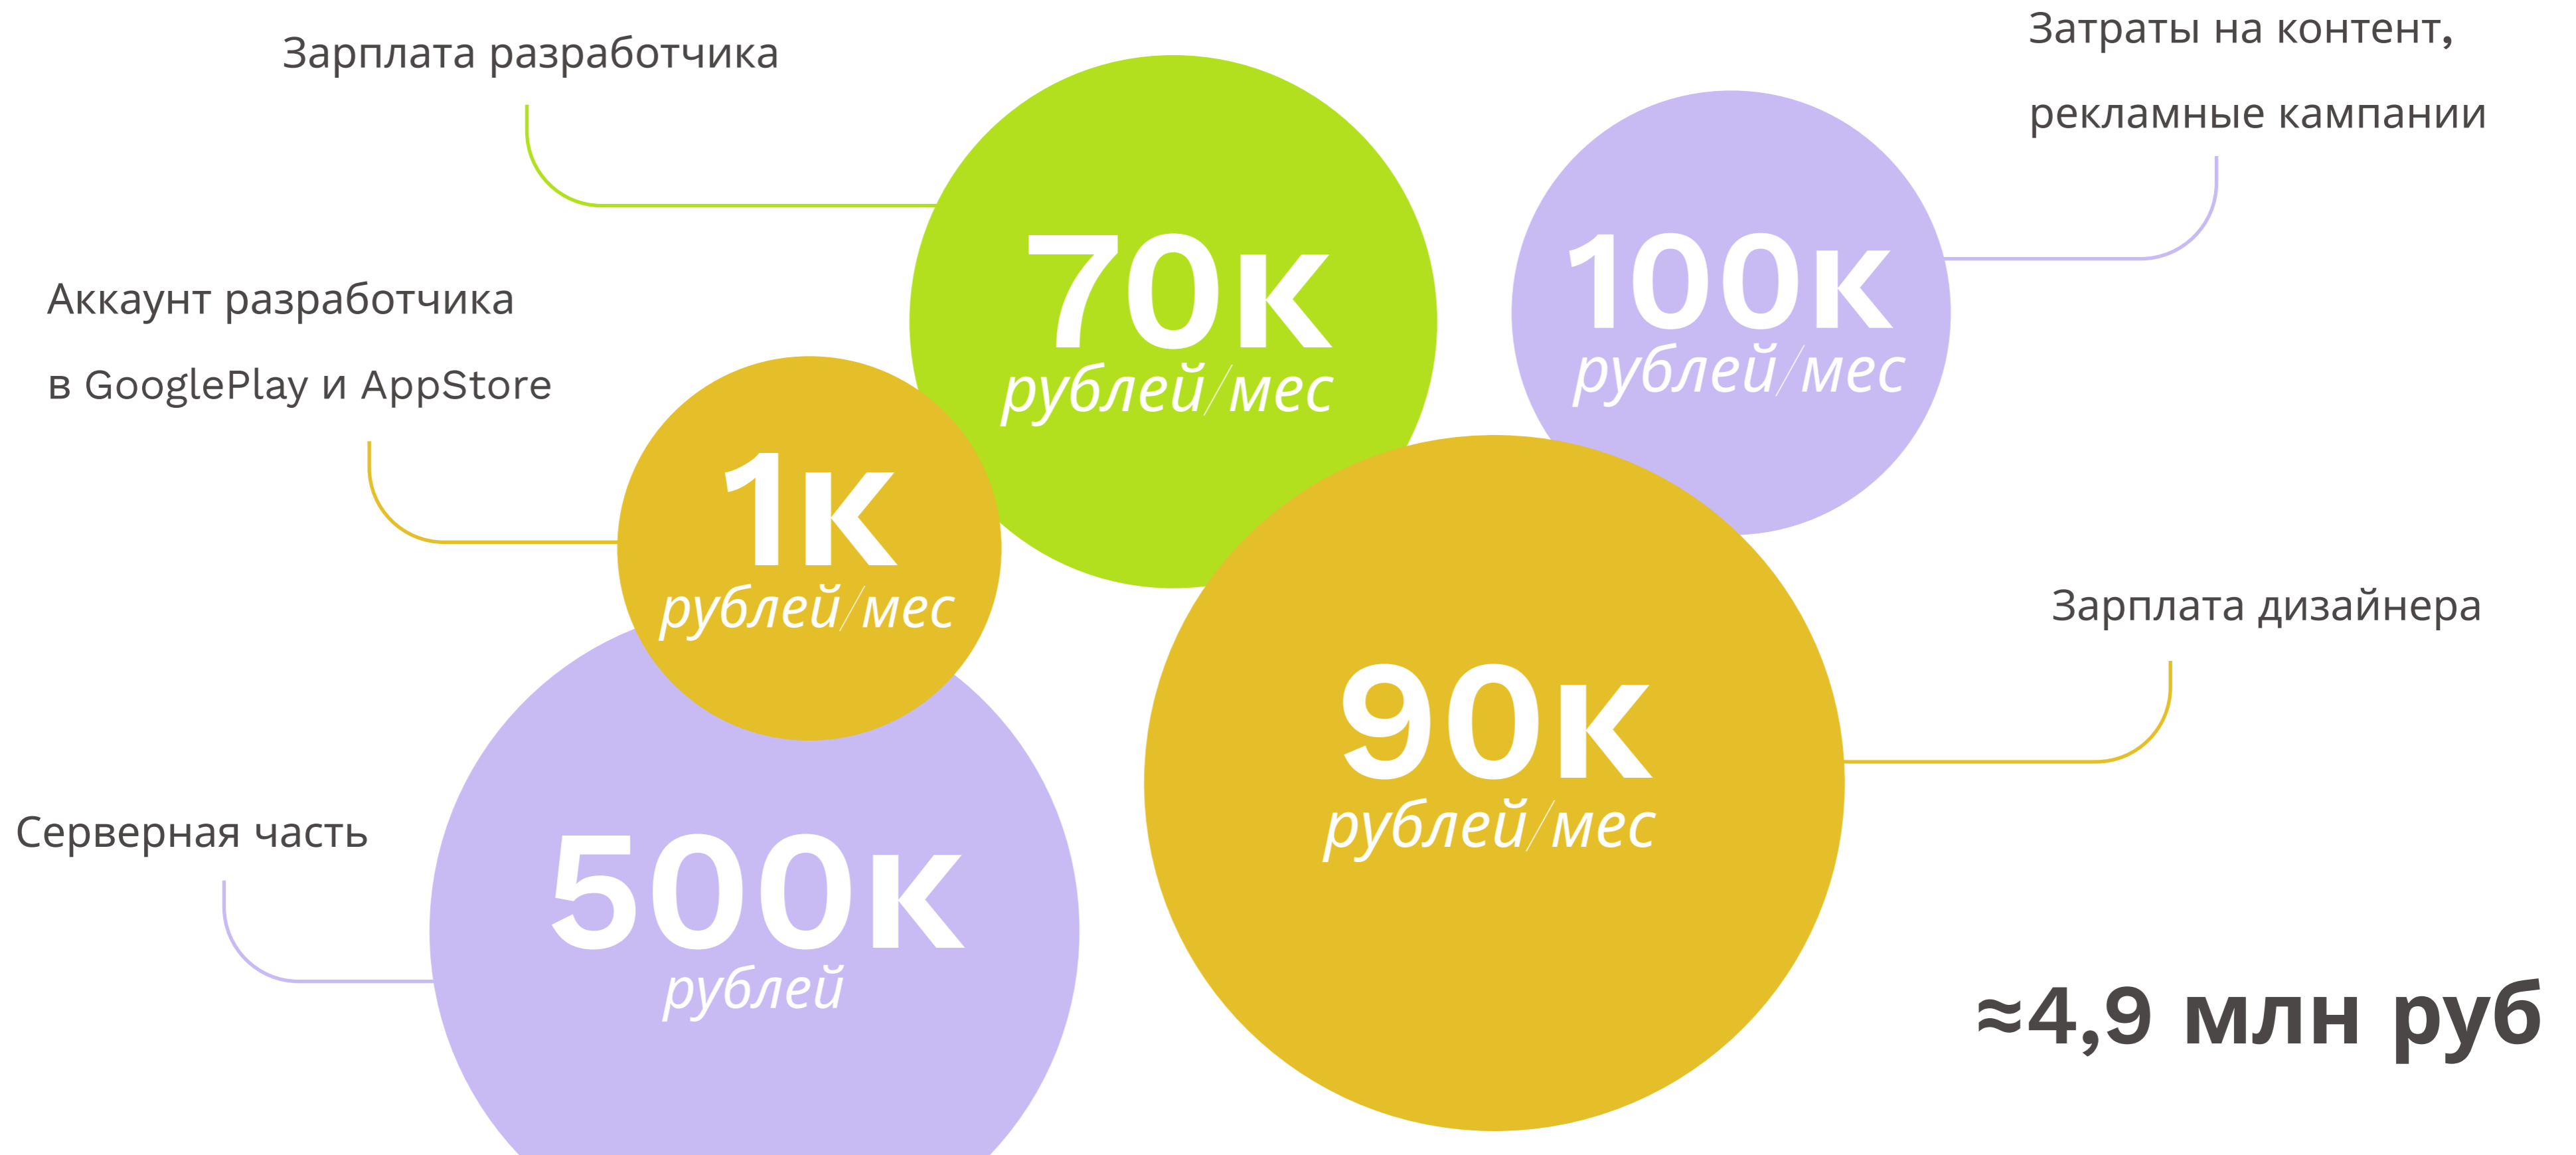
Зарплата разработчика

70к
рублей/мес

Затраты на контент, рекламные кампании

100к
рублей/мес

Аккаунт разработчика в GooglePlay и AppStore

1к
рублей/мес

Зарплата дизайнера

90к
рублей/мес

Серверная часть

500к
рублей

≈4,9 млн руб